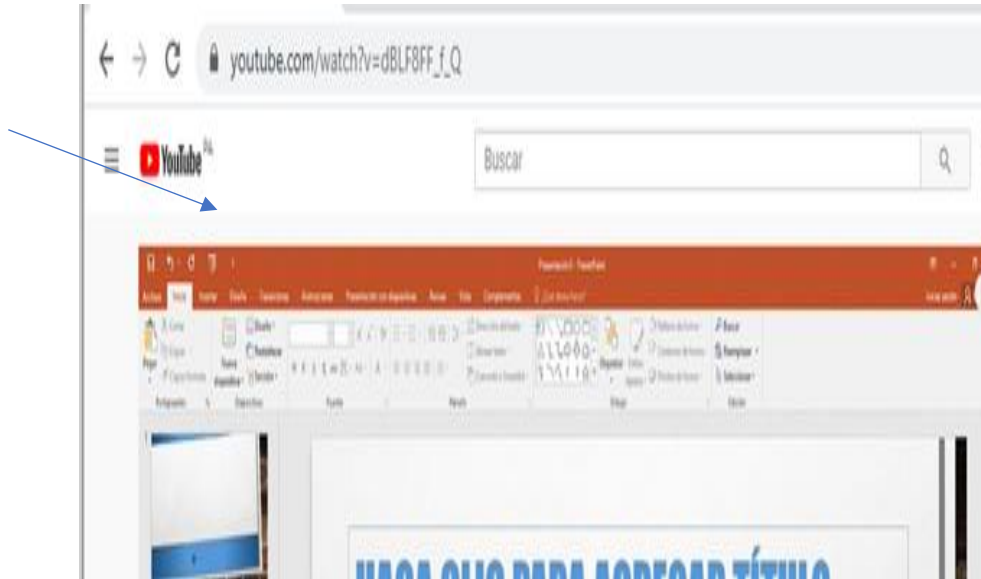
youtube.com/watch?v=dBLF8FF_f_Q

YouTube PE

Buscar

Presentación1 - PowerPoint

Archivo Inicio Insertar Diseño Transiciones Animaciones Presentación con diapositivas Revisar Vista Complementos ¿Qué desea hacer?

Portapapeles Diapositivas Fuente Párrafo Dibujo Edición

Buscar Reemplazar Seleccionar

HAGA CLIC PARA AGREGAR TÍTULO